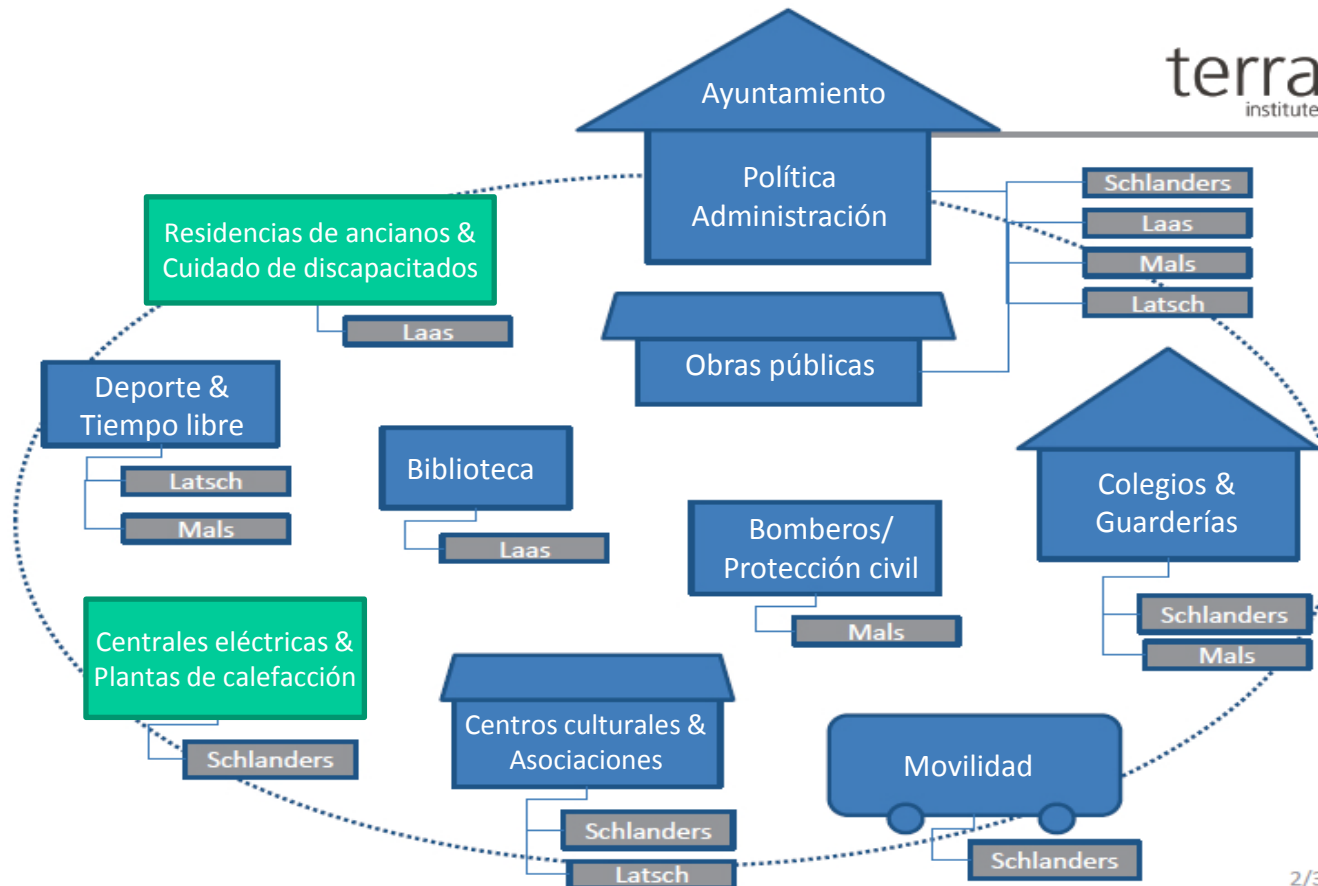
terra
institute

Ayuntamiento

Política
Administración

Schlanders
Laas
Mals
Latsch

Residencias de ancianos &
Cuidado de discapacitados

Laas

Obras públicas

Deporte &
Tiempo libre

Latsch
Mals

Biblioteca

Laas

Colegios &
Guarderías

Schlanders
Mals

Bomberos/
Protección civil

Mals

Centrales eléctricas &
Plantas de calefacción

Schlanders

Centros culturales &
Asociaciones

Schlanders
Latsch

Movilidad

Schlanders

2/3